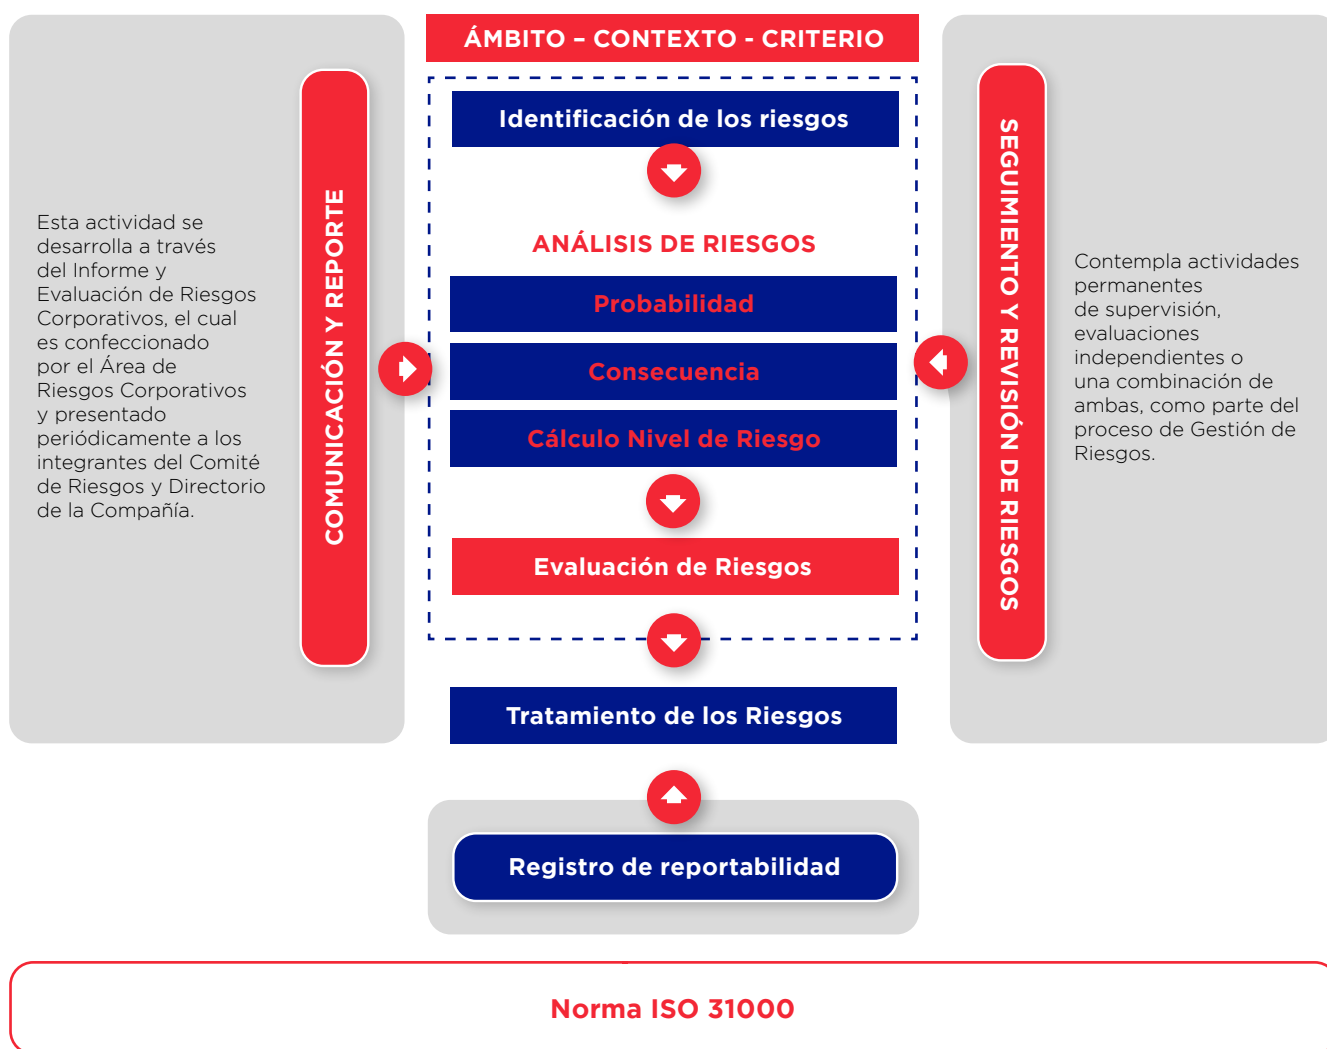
Esta actividad se desarrolla a través del Informe y Evaluación de Riesgos Corporativos, el cual es confeccionado por el Área de Riesgos Corporativos y presentado periódicamente a los integrantes del Comité de Riesgos y Directorio de la Compañía.

COMUNICACIÓN Y REPORTE

ÁMBITO - CONTEXTO - CRITERIO

Identificación de los riesgos

ANÁLISIS DE RIESGOS

Probabilidad

Consecuencia

Cálculo Nivel de Riesgo

Evaluación de Riesgos

Tratamiento de los Riesgos

Registro de reportabilidad

SEGUIMIENTO Y REVISIÓN DE RIESGOS

Contempla actividades permanentes de supervisión, evaluaciones independientes o una combinación de ambas, como parte del proceso de Gestión de Riesgos.

Norma ISO 31000